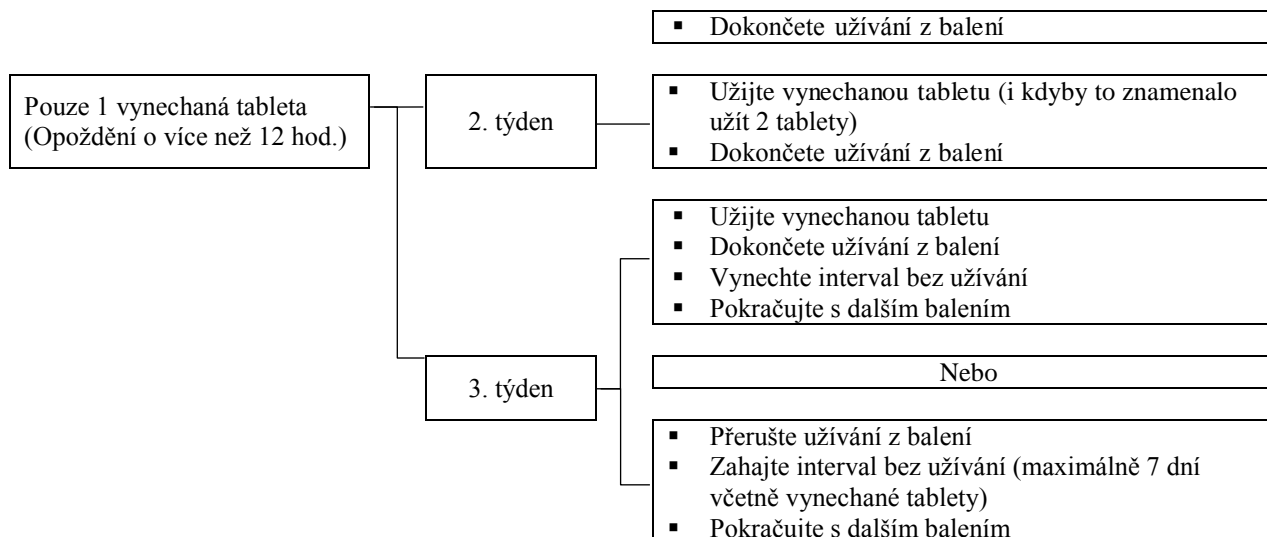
- Dokončete užívání z balení

Pouze 1 vynechaná tableta (Opoždění o více než 12 hod.)

2. týden

- Užijte vynechanou tabletu (i kdyby to znamenalo užít 2 tablety)
- Dokončete užívání z balení

3. týden

- Užijte vynechanou tabletu
- Dokončete užívání z balení
- Vynechte interval bez užívání
- Pokračujte s dalším balením

Nebo

- Přerušte užívání z balení
- Zahajte interval bez užívání (maximálně 7 dní včetně vynechané tablety)
- Pokračujte s dalším balením